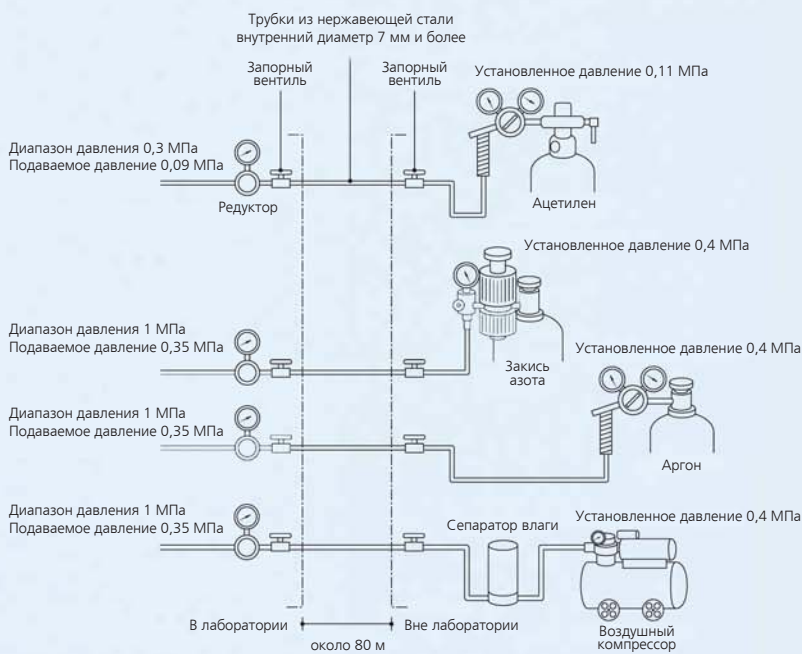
Трубки из нержавеющей стали
внутренний диаметр 7 мм и более

Запорный вентиль

Запорный вентиль

Установленное давление 0,11 МПа

Диапазон давления 0,3 МПа
Подаваемое давление 0,09 МПа

Редуктор

Ацетилен

Установленное давление 0,4 МПа

Диапазон давления 1 МПа
Подаваемое давление 0,35 МПа

Закись азота

Установленное давление 0,4 МПа

Диапазон давления 1 МПа
Подаваемое давление 0,35 МПа

Аргон

Диапазон давления 1 МПа
Подаваемое давление 0,35 МПа

Сепаратор влаги

Установленное давление 0,4 МПа

В лаборатории

Вне лаборатории

около 80 м

Воздушный компрессор